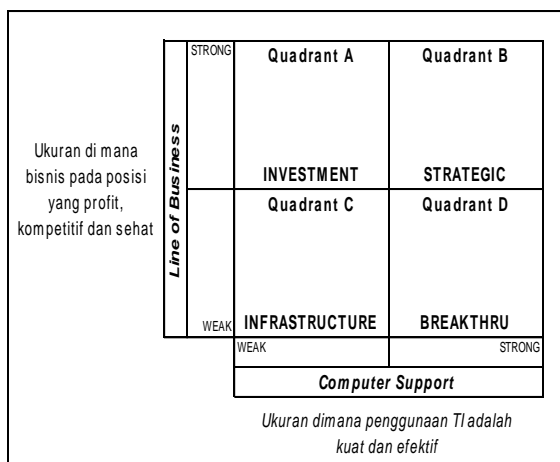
Ukuran di mana bisnis pada posisi yang profit, kompetitif dan sehat

Line of Business

STRONG

WEAK

Quadrant A

INVESTMENT

Quadrant B

STRATEGIC

Quadrant C

INFRASTRUCTURE

Quadrant D

BREAKTHRU

WEAK

STRONG

Computer Support

Ukuran dimana penggunaan TI adalah kuat dan efektif